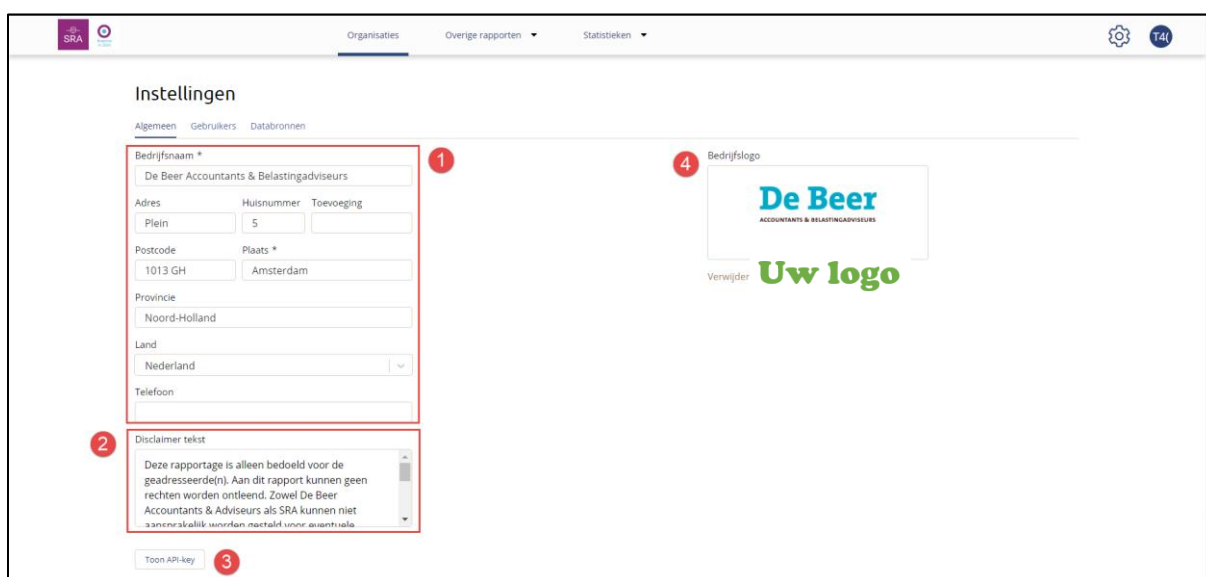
SRA

Organisaties Overige rapporten ▾ Statistieken ▾

T4(

Instellingen

Algemeen Gebruikers Databronnen

1

Bedrijfsnaam *

De Beer Accountants & Belastingadviseurs

Adres Huisnummer Toevoeging

Plein 5

Postcode Plaats *

1013 GH Amsterdam

Provincie

Noord-Holland

Land

Nederland

Telefoon

2

Disclaimer tekst

Deze rapportage is alleen bedoeld voor de geadresseerde(n). Aan dit rapport kunnen geen rechten worden ontleend. Zowel De Beer Accountants & Adviseurs als SRA kunnen niet aansprakelijk worden gesteld voor eventuele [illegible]

Toon API-key 3

4 Bedrijfslogo

De Beer
ACCOUNTANTS & BELASTINGADVISEURS

Verwijder Uw logo